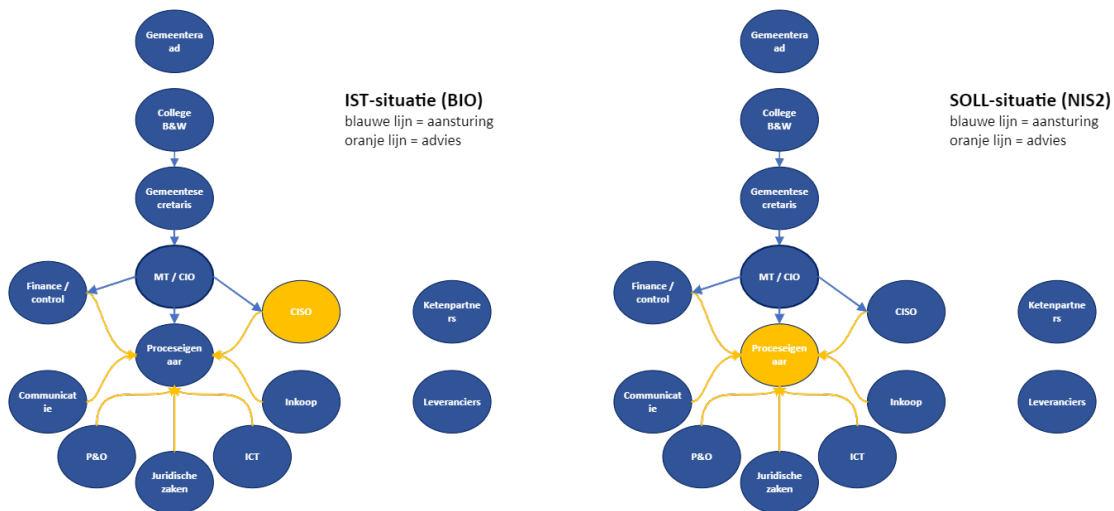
Gemeenteraad

College B&W

Gemeentesecretaris

MT / CIO

Finance / control

CISO

Proceseigenaar

Communicatie

Inkoop

P&O

Juridische zaken

ICT

Ketenpartners

Leveranciers

IST-situatie (BIO)
blauwe lijn = aansturing
oranje lijn = advies

Gemeenteraad

College B&W

Gemeentesecretaris

MT / CIO

Finance / control

CISO

Proceseigenaar

Communicatie

Inkoop

P&O

Juridische zaken

ICT

Ketenpartners

Leveranciers

SOLL-situatie (NIS2)
blauwe lijn = aansturing
oranje lijn = advies